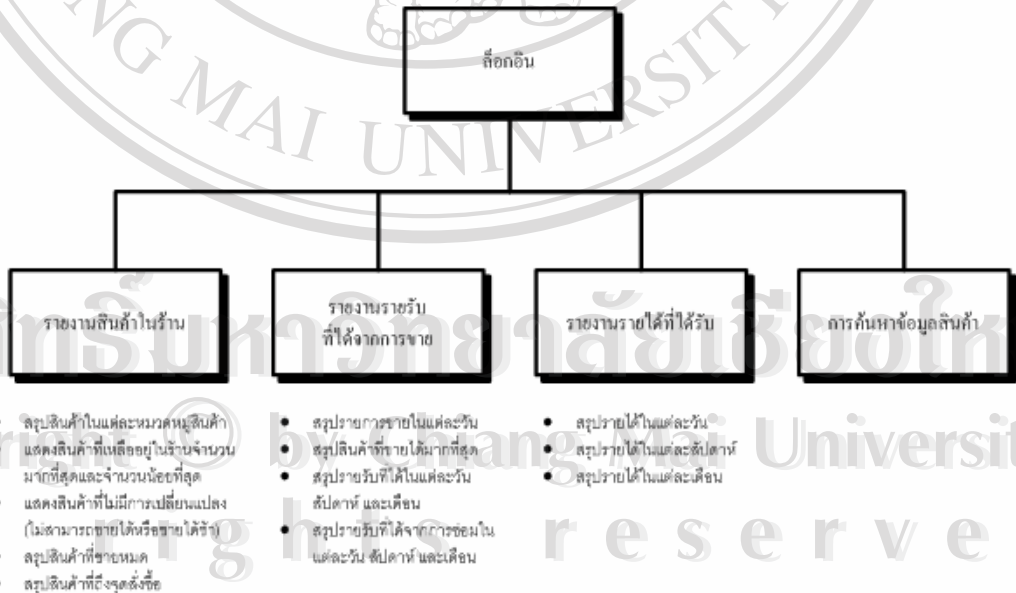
สื่อก่อน

รายงานสินค้าในร้าน

รายงานรายรับที่ได้จากการขาย

รายงานรายได้ที่ได้รับ

การค้นหาข้อมูลสินค้า

- สรุปสินค้าในแต่ละหมวดหมู่สินค้า
- แสดงสินค้าที่เหลืออยู่ในร้านจำนวนมากที่สุดและจำนวนน้อยที่สุด
- แสดงสินค้าที่ไม่มีการเปลี่ยนแปลง (ไม่สามารถขายได้หรือขายได้ช้า)
- สรุปสินค้าที่ขายหมด
- สรุปสินค้าที่ถึงจุดสั่งซื้อ

- สรุปรายการขายในแต่ละวัน
- สรุปสินค้าที่ขายได้มากที่สุด
- สรุปรายรับที่ได้ในแต่ละวัน สัปดาห์ และเดือน
- สรุปรายรับที่ได้จากการซ่อมในแต่ละวัน สัปดาห์ และเดือน

- สรุปรายได้ในแต่ละวัน
- สรุปรายได้ในแต่ละสัปดาห์
- สรุปรายได้ในแต่ละเดือน

AI UNIVERSITY
ลิขสิทธิ์มหาวิทยาลัยเชียงใหม่
Copyright © by Chiang Mai University
All rights reserved